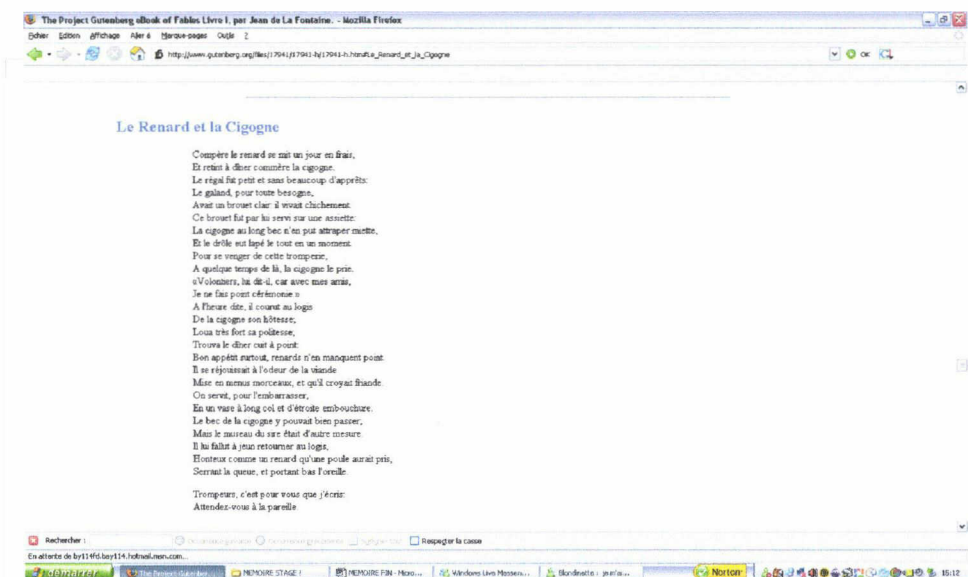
The Project Gutenberg eBook of Fables Livre I, par Jean de La Fontaine. - Mozilla Firefox

Fichier Edition Affichage Aller à Marque-pages Outils ?

http://www.gutenberg.org/files/17941/17941-h/17941-h.htm#Le_Renard_et_la_Cigogne

OK

Le Renard et la Cigogne

Compère le renard se mit un jour en frais,
Et retint à dîner commère la cigogne.
Le régal fut petit et sans beaucoup d'apprêts:
Le galand, pour toute besogne,
Avait un brouet clair: il vivait chichement.
Ce brouet fut par lui servi sur une assiette:
La cigogne au long bec n'en put attraper miette,
Et le drôle eut lapé le tout en un moment.
Pour se venger de cette tromperie,
A quelque temps de là, la cigogne le prie.
«Volontiers, lui dit-il, car avec mes amis,
Je ne fais point cérémonie.»
A l'heure dite, il courut au logis
De la cigogne son hôtesse;
Loua très fort sa politesse;
Trouva le dîner cuit à point:
Bon appétit surtout, renards n'en manquent point.
Il se réjouissait à l'odeur de la viande
Mise en menus morceaux, et qu'il croyait friande.
On servit, pour l'embarrasser,
En un vase à long col et d'étroite embouchure.
Le bec de la cigogne y pouvait bien passer;
Mais le museau du sire était d'autre mesure.
Il lui fallut à jeun retourner au logis,
Honteux comme un renard qu'une poule aurait pris,
Serrant la queue, et portant bas l'oreille.

Trompeurs, c'est pour vous que j'écris:
Attendez-vous à la pareille.

Rechercher : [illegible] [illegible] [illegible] Respecter la casse

En attente de by114fd.bay114.hotmail.msn.com...

démarrer | The Project Gutenber... | MEMOIRE STAGE ! | MEMOIRE FIN - Micro... | Windows Live Messen... | Blondinette : jeu n'a... | Norton | 15:12